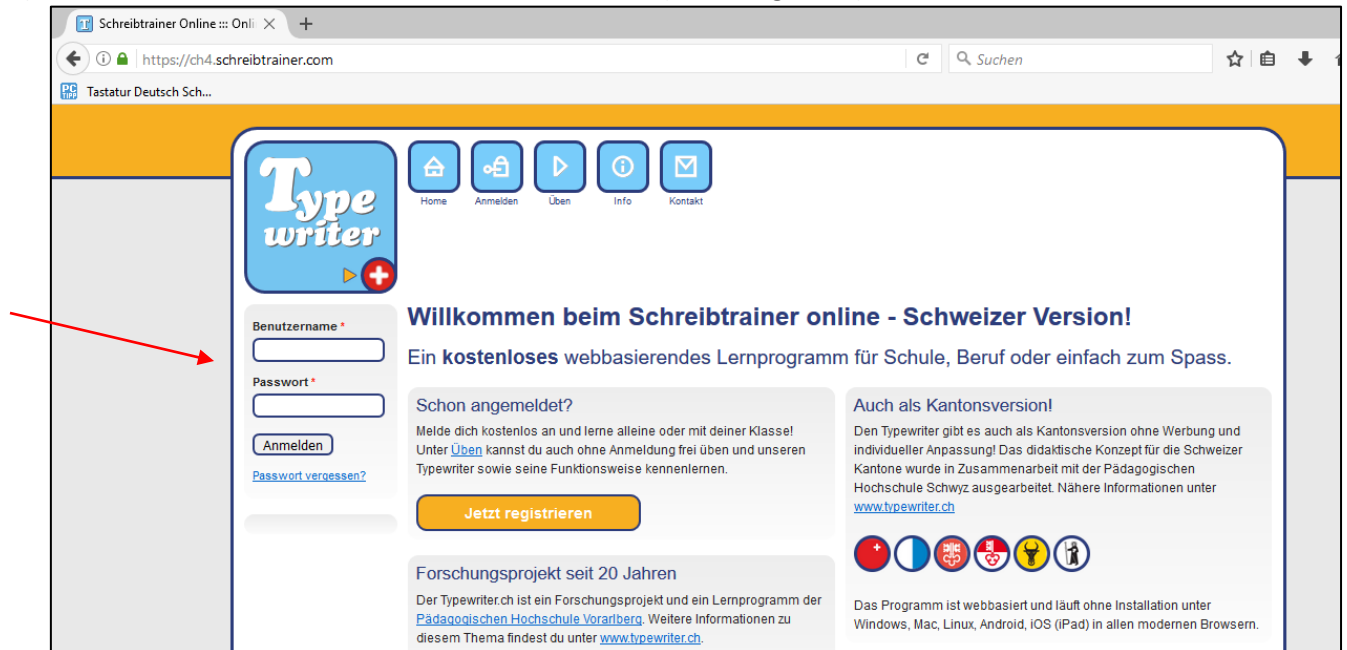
Schreibtrainer Online ::: Onli

https://ch4.schreibtrainer.com

Suchen

Tastatur Deutsch Sch...

Type writer

Home Anmelden Üben Info Kontakt

Benutzername *

Passwort *

Anmelden

Passwort vergessen?

Willkommen beim Schreibtrainer online - Schweizer Version!

Ein **kostenloses** webbasierendes Lernprogramm für Schule, Beruf oder einfach zum Spass.

Schon angemeldet?

Melde dich kostenlos an und lerne alleine oder mit deiner Klasse! Unter Üben kannst du auch ohne Anmeldung frei üben und unseren Typewriter sowie seine Funktionsweise kennenlernen.

Jetzt registrieren

Forschungsprojekt seit 20 Jahren

Der Typewriter.ch ist ein Forschungsprojekt und ein Lernprogramm der Pädagogischen Hochschule Vorarlberg. Weitere Informationen zu diesem Thema findest du unter www.typewriter.ch.

Auch als Kantonsversion!

Den Typewriter gibt es auch als Kantonsversion ohne Werbung und individueller Anpassung! Das didaktische Konzept für die Schweizer Kantone wurde in Zusammenarbeit mit der Pädagogischen Hochschule Schwyz ausgearbeitet. Nähere Informationen unter www.typewriter.ch

Das Programm ist webbasiert und läuft ohne Installation unter Windows, Mac, Linux, Android, iOS (iPad) in allen modernen Browsern.